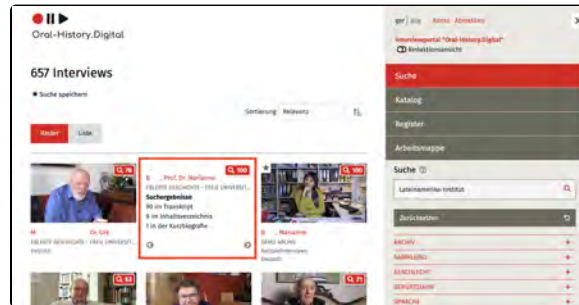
Oral-History.Digital

657 Interviews

Suche speichern

Sortierung Relevanz

Kacheln Liste

76

M Dr. Gre
ERLEBTE GESCHICHTE - FREIE UNIVERSIT...

100

Prof. Dr. Wolfgang
ERLEBTE GESCHICHTE - FREIE UNIVERSIT...
Suchergebnisse
90 im Transkript
9 im Inhaltsverzeichnis
1 in der Kurzbiografie

100

Marianne
SENG ARCHIV
Deutsch

63

21

ger eng Konto Abmelden

Interviewportal "Oral-History.Digital"

Redaktionsansicht

Suche

Katalog

Register

Arbeitsmappe

Suche

Lateinamerika-Institut

Zurücksetzen

ARCHIV

SAMMLUNG

GESCHLECHT

GEBURTSJAHR

SPRACHE